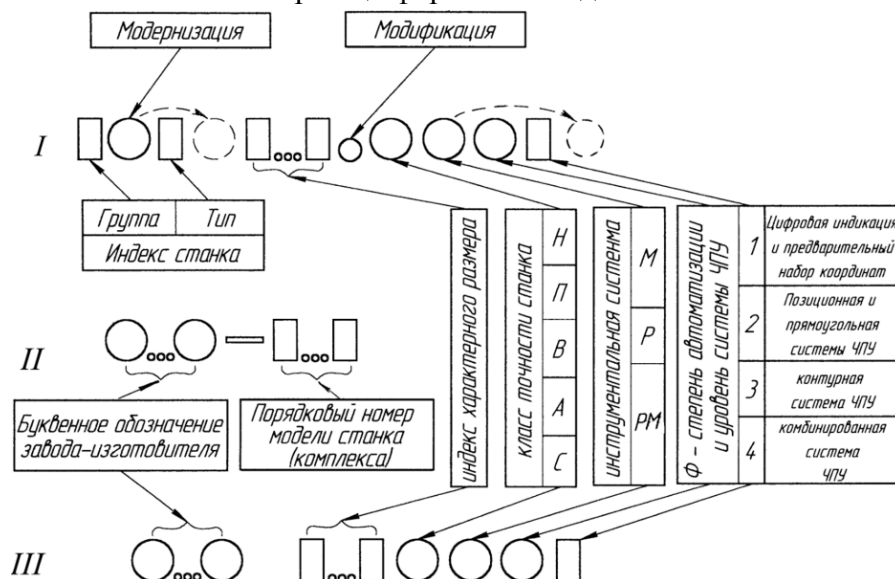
Модернизация

Модификация

I

Группа | Тип
Индекс станка

индекс характерного размера

класс точности станка

Н
П
В
А
С

инструментальная система

М
Р
РМ

Ф – степень автоматизации и уровень системы ЧПУ

1 Цифровая индикация и предварительный набор координат
2 Позиционная и прямоугольная системы ЧПУ
3 контурная система ЧПУ
4 комбинированная система ЧПУ

II

Буквенное обозначение завода-изготовителя

Порядковый номер модели станка (комплекса)

III